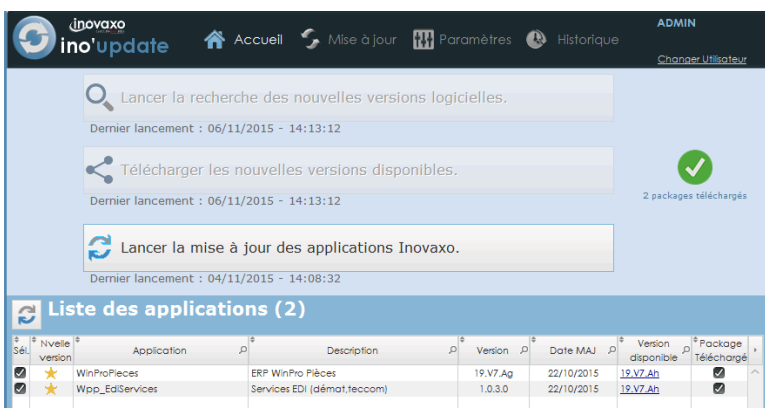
inovaxo
ino'update

Accueil
Mise à jour
Paramètres
Historique

ADMIN
Changer Utilisateur

Lancer la recherche des nouvelles versions logicielles.
Dernier lancement : 06/11/2015 - 14:13:12

Télécharger les nouvelles versions disponibles.
Dernier lancement : 06/11/2015 - 14:13:12

2 packages téléchargés

Lancer la mise à jour des applications Inovaxo.
Dernier lancement : 04/11/2015 - 14:08:32

Liste des applications (2)

| Sél. | Nvelle version | Application | Description | Version | Date MAJ | Version disponible | Package Téléchargé |
|---|---|---|---|---|---|---|---|
| ☑ | ★ | WinProPieces | ERP WinPro Pièces | 19.V7.Ag | 22/10/2015 | 19.V7.Ah | ☑ |
| ☑ | ★ | Wpp_EdiServices | Services EDI (démat,teccom) | 1.0.3.0 | 22/10/2015 | 19.V7.Ah | ☑ |